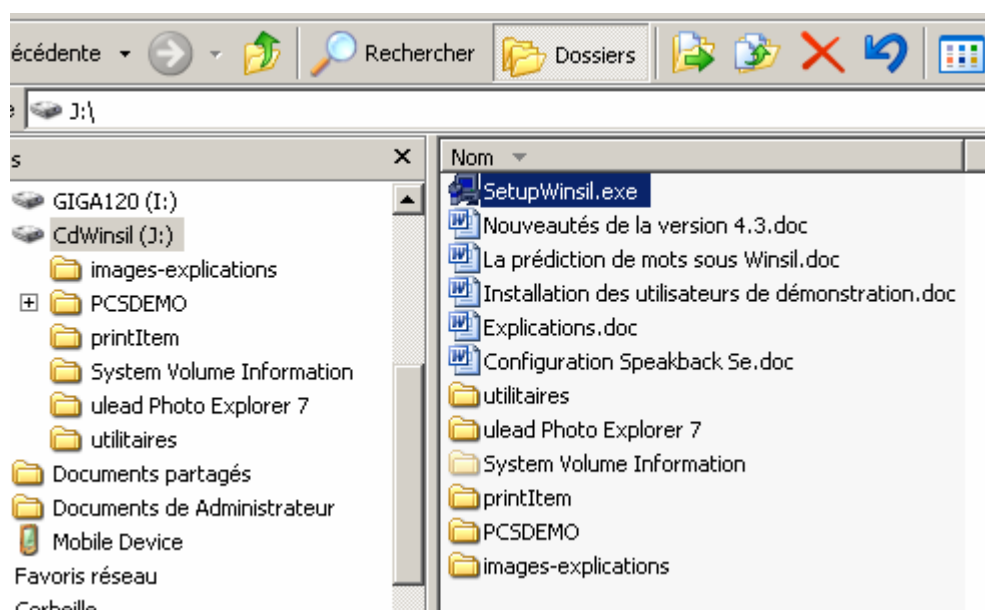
écédente
Rechercher
Dossiers
J:\
s
GIGA120 (I:)
CdWinsil (J:)
images-explications
PCSDEMO
printItem
System Volume Information
ulead Photo Explorer 7
utilitaires
Documents partagés
Documents de Administrateur
Mobile Device
Favoris réseau
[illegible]

Nom
SetupWinsil.exe
Nouveautés de la version 4.3.doc
La prédiction de mots sous Winsil.doc
Installation des utilisateurs de démonstration.doc
Explications.doc
Configuration Speakback Se.doc
utilitaires
ulead Photo Explorer 7
System Volume Information
printItem
PCSDEMO
images-explications